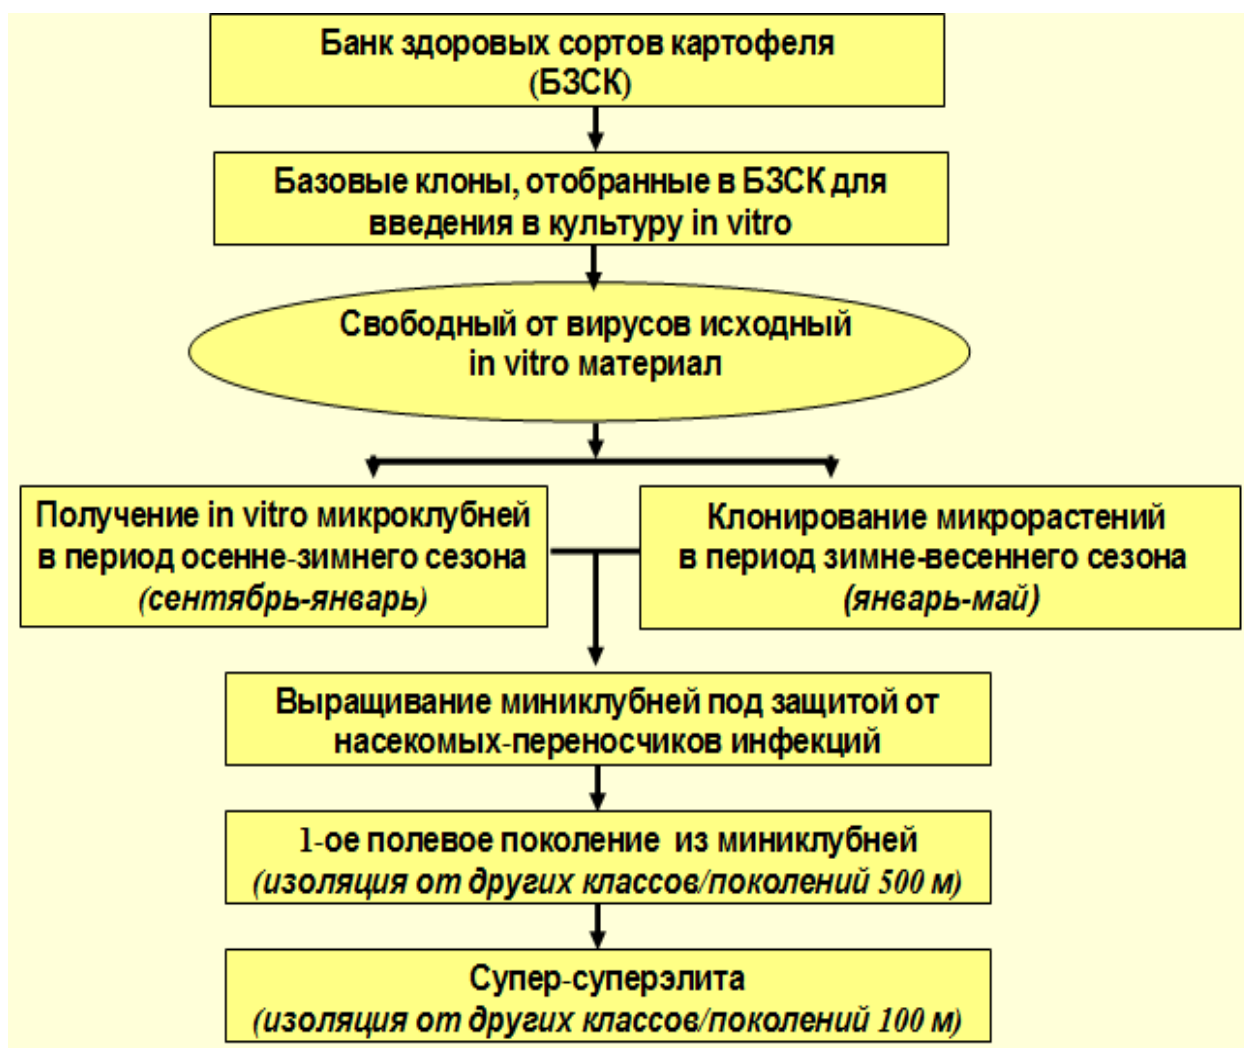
Банк здоровых сортов картофеля (БЗСК)

Базовые клоны, отобранные в БЗСК для введения в культуру in vitro

Свободный от вирусов исходный in vitro материал

Получение in vitro микроклубней в период осенне-зимнего сезона *(сентябрь-январь)*

Клонирование микрорастений в период зимне-весеннего сезона *(январь-май)*

Выращивание миниклубней под защитой от насекомых-переносчиков инфекций

1-ое полевое поколение из миниклубней *(изоляция от других классов/поколений 500 м)*

Супер-суперэлита *(изоляция от других классов/поколений 100 м)*